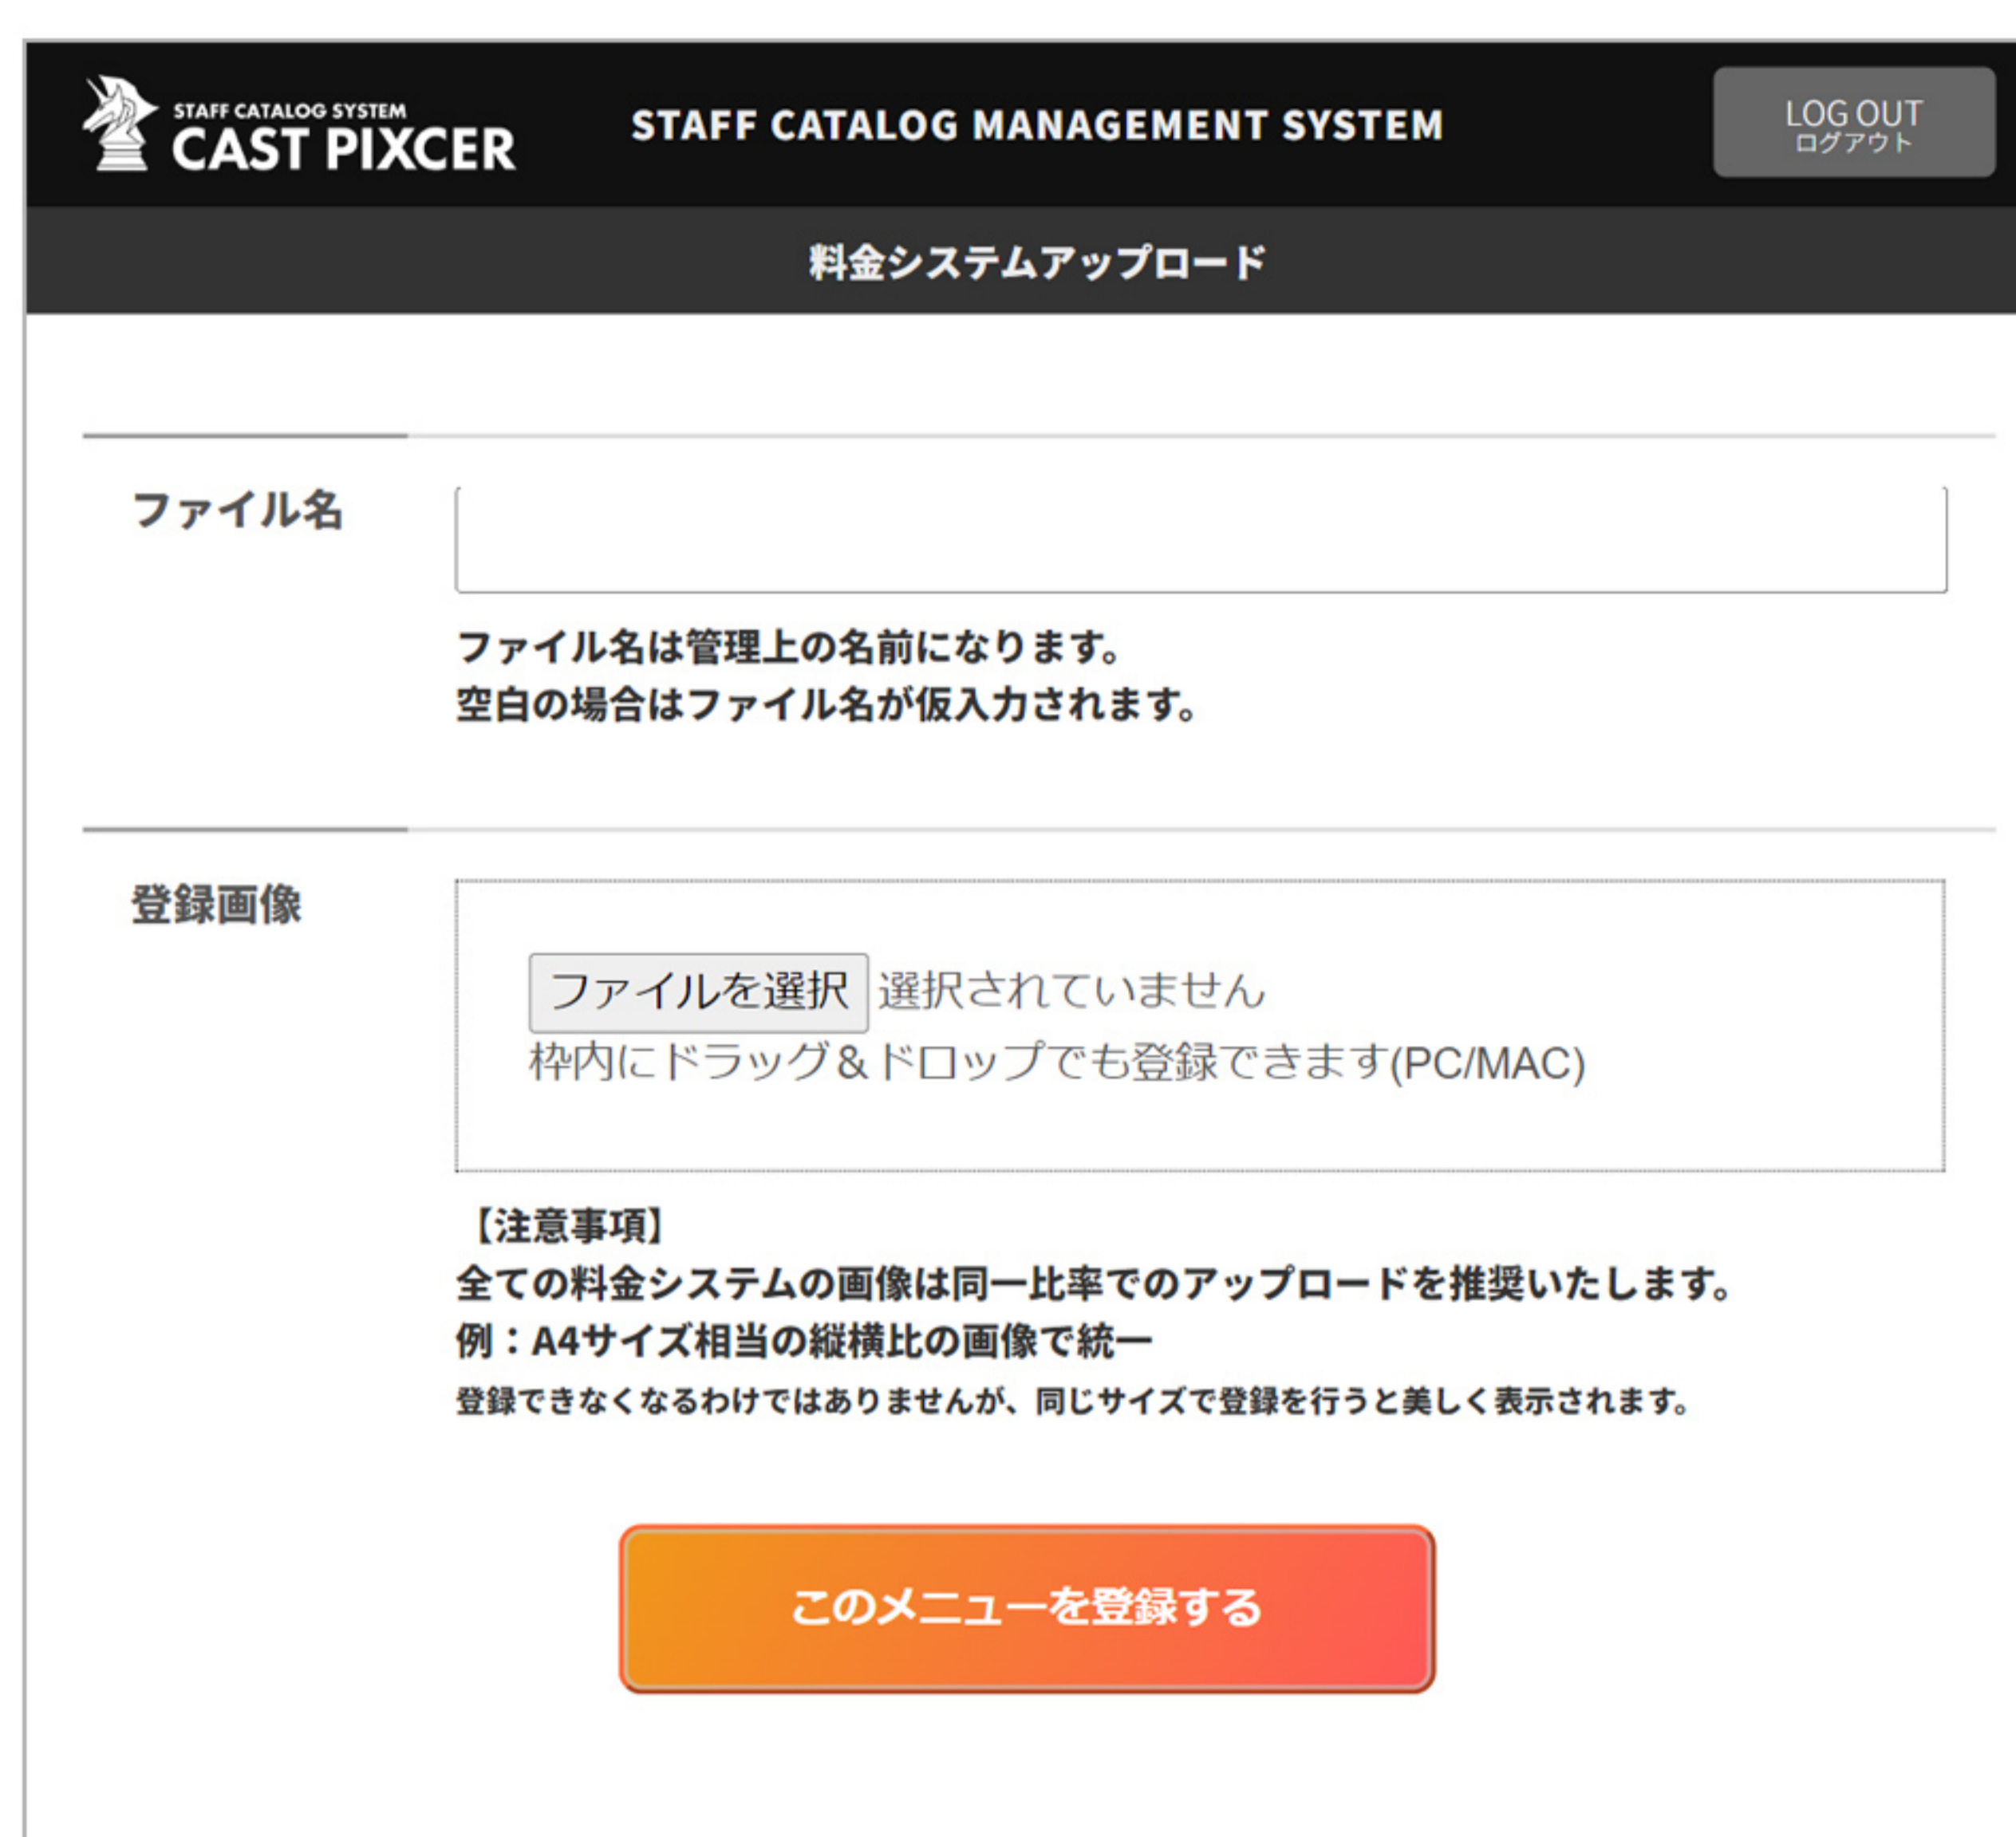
STAFF CATALOG SYSTEM
CAST PIXCER

STAFF CATALOG MANAGEMENT SYSTEM

LOG OUT
ログアウト

料金システムアップロード

ファイル名

ファイル名は管理上の名前になります。
空白の場合はファイル名が仮入力されます。

登録画像

ファイルを選択 選択されていません
枠内にドラッグ＆ドロップでも登録できます(PC/MAC)

【注意事項】
全ての料金システムの画像は同一比率でのアップロードを推奨いたします。
例：A4サイズ相当の縦横比の画像で統一
登録できなくなるわけではありませんが、同じサイズで登録を行うと美しく表示されます。

このメニューを登録する